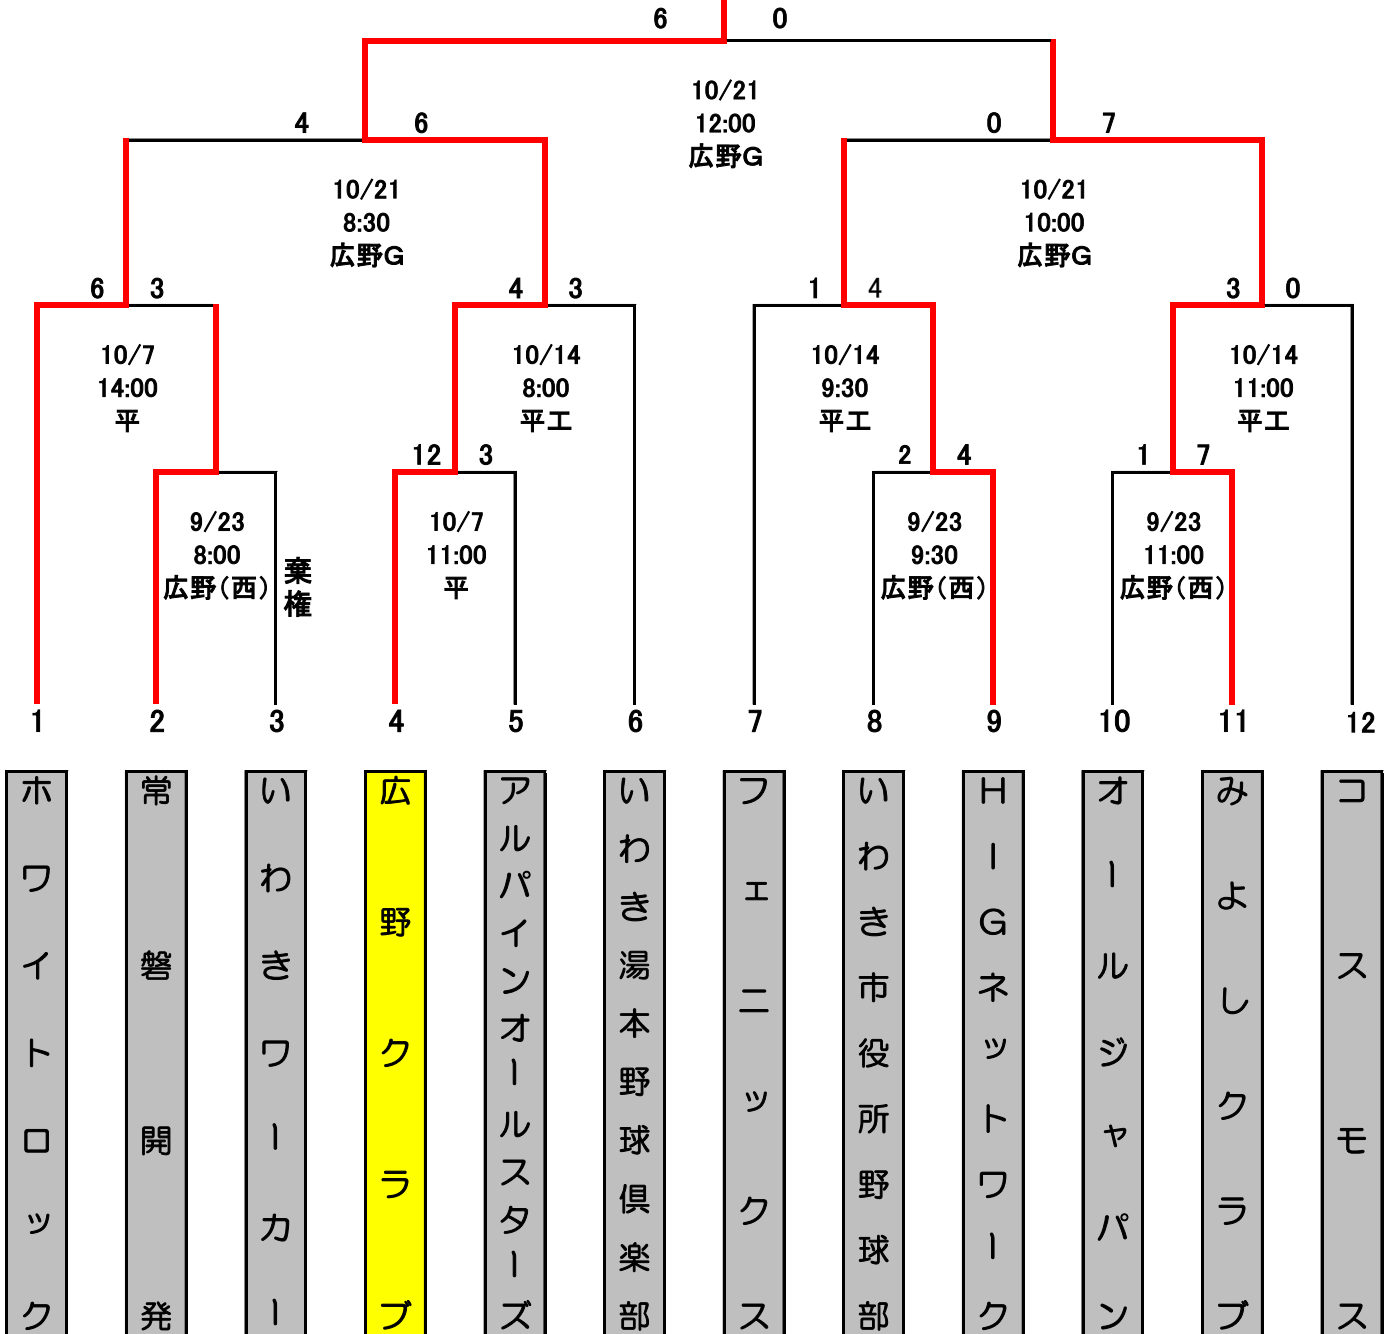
6 0

10/21
12:00
広野G

4 6 0 7

10/21
8:30
広野G

10/21
10:00
広野G

6 3 4 3 1 4 3 0

10/7
14:00
平

10/14
8:00
平工

10/14
9:30
平工

10/14
11:00
平工

12 3 2 4 1 7

9/23
8:00
広野(西)

棄権

10/7
11:00
平

9/23
9:30
広野(西)

9/23
11:00
広野(西)

1 2 3 4 5 6 7 8 9 10 11 12

ホワイトロック

常磐開発

いわきワーカー

広野クラブ

アルパインオールスターズ

いわき湯本野球倶楽部

フェニックス

いわき市役所野球部

HIGネットワーク

オールジャパン

みよしクラブ

コスモス